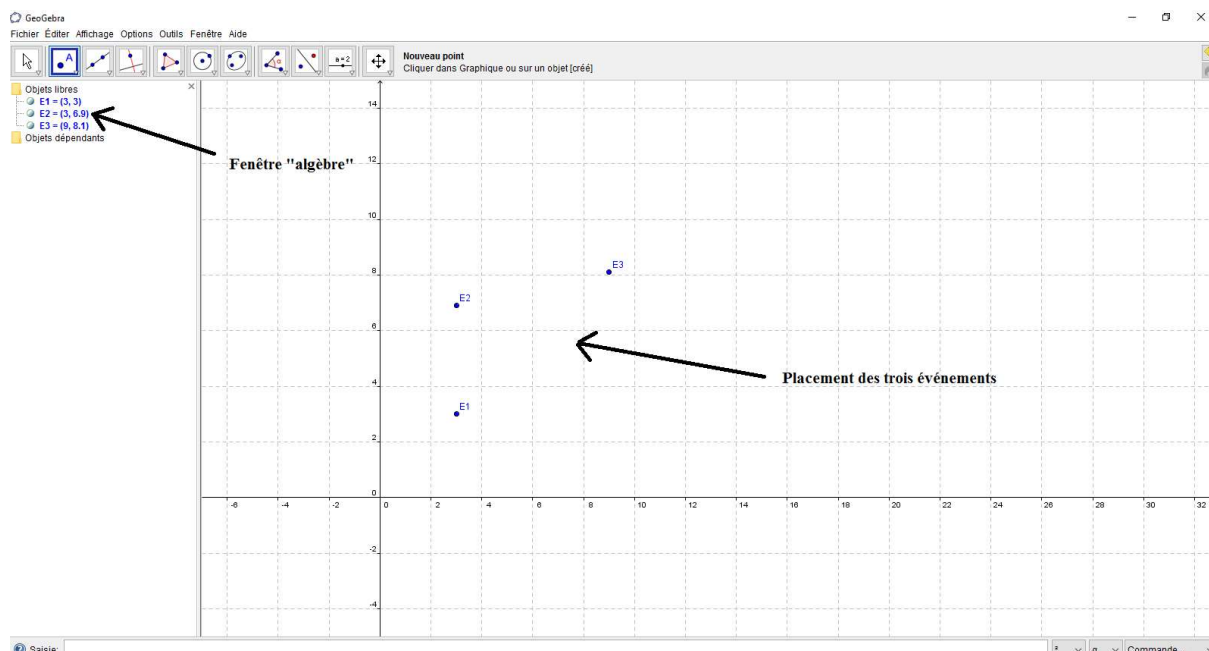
GeoGebra

Fichier Éditer Affichage Options Outils Fenêtre Aide

a = 2

Nouveau point
Cliquer dans Graphique ou sur un objet [créé]

Objets libres
E1 = (3, 3)
E2 = (3, 6.9)
E3 = (9, 8.1)
Objets dépendants

Fenêtre "algèbre"

Placement des trois événements

E3
E2
E1

14
12
10
8
6
4
2
0
-2
-4

-6 -4 -2 0 2 4 6 8 10 12 14 16 18 20 22 24 26 28 30 32

Saisie:

Commande